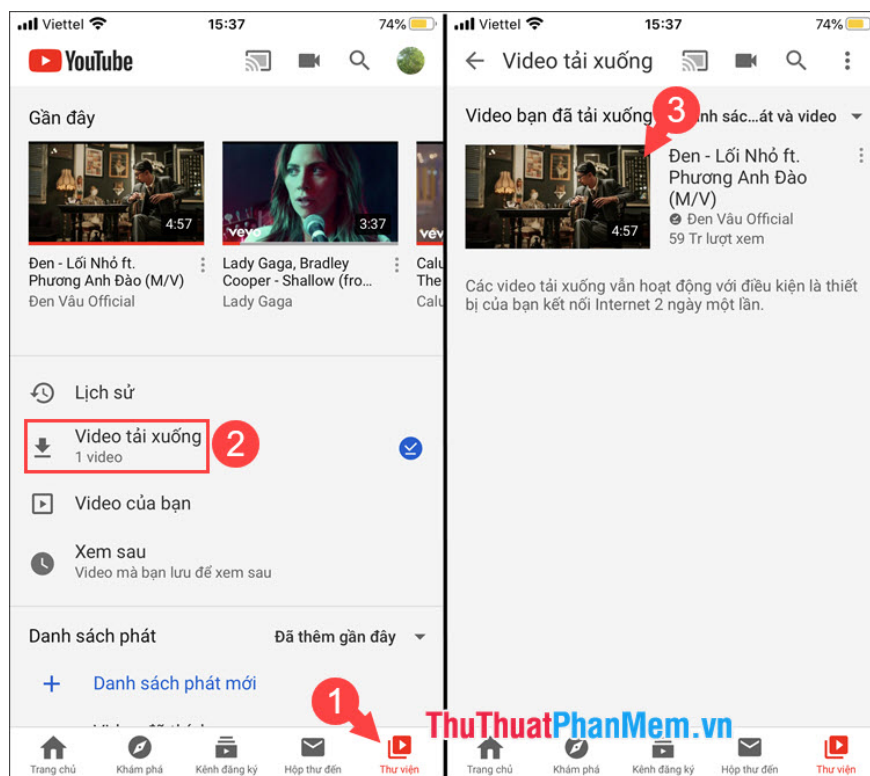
Viettel 15:37 74%

YouTube

Gần đây

4:57

Đen - Lối Nhỏ ft. Phương Anh Đào (M/V)

Đen Vâu Official

vevo 3:37

Lady Gaga, Bradley Cooper - Shallow (fro...

Lady Gaga

vevo

Calu The Calu

Lịch sử

Video tải xuống
1 video

2

Video của bạn

Xem sau
Video mà bạn lưu để xem sau

Danh sách phát

Đã thêm gần đây

+ Danh sách phát mới

1

Trang chủ Khám phá Kênh đăng ký Hộp thư đến Thư viện

Viettel 15:37 74%

Video tải xuống

Video bạn đã tải xuống 3 nh sác...át và video

Đen - Lối Nhỏ ft. Phương Anh Đào (M/V)

4:57

Đen Vâu Official

59 Tr lượt xem

Các video tải xuống vẫn hoạt động với điều kiện là thiết bị của bạn kết nối Internet 2 ngày một lần.

ThuThuatPhanMem.vn

Trang chủ Khám phá Kênh đăng ký Hộp thư đến Thư viện